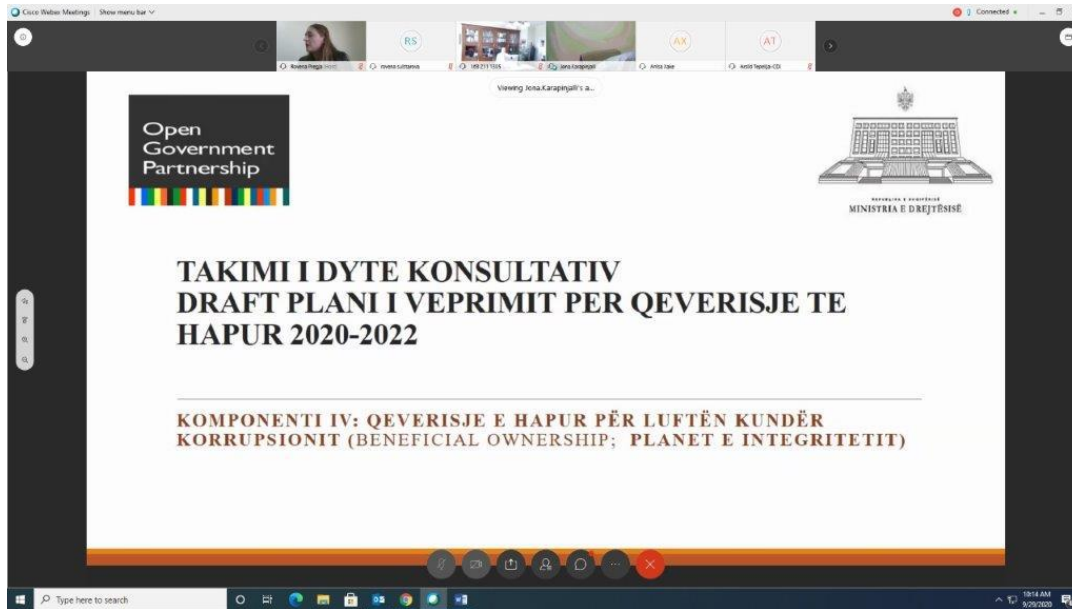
Cisco Webex Meetings   Show menu bar

Connected

RS   AX   AT

Rovena Pregja   Arvena Sulltanova   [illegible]   Jona Karapinjalli   Anila Fake   Ardita Tepelija-CDI

Viewing Jona.Karapinjalli's a...

Open Government Partnership

REPUBLIKA E SHQIPËRISË
MINISTRIA E DREJTËSISË

TAKIMI I DYTE KONSULTATIV
DRAFT PLANI I VEPRIMIT PER QEVERISJE TE HAPUR 2020-2022

KOMPONENTI IV: QEVERISJE E HAPUR PËR LUFTËN KUNDËR KORRUPSIONIT (BENEFICIAL OWNERSHIP; PLANET E INTEGRITETIT)

Type here to search

10:14 AM
9/29/2020